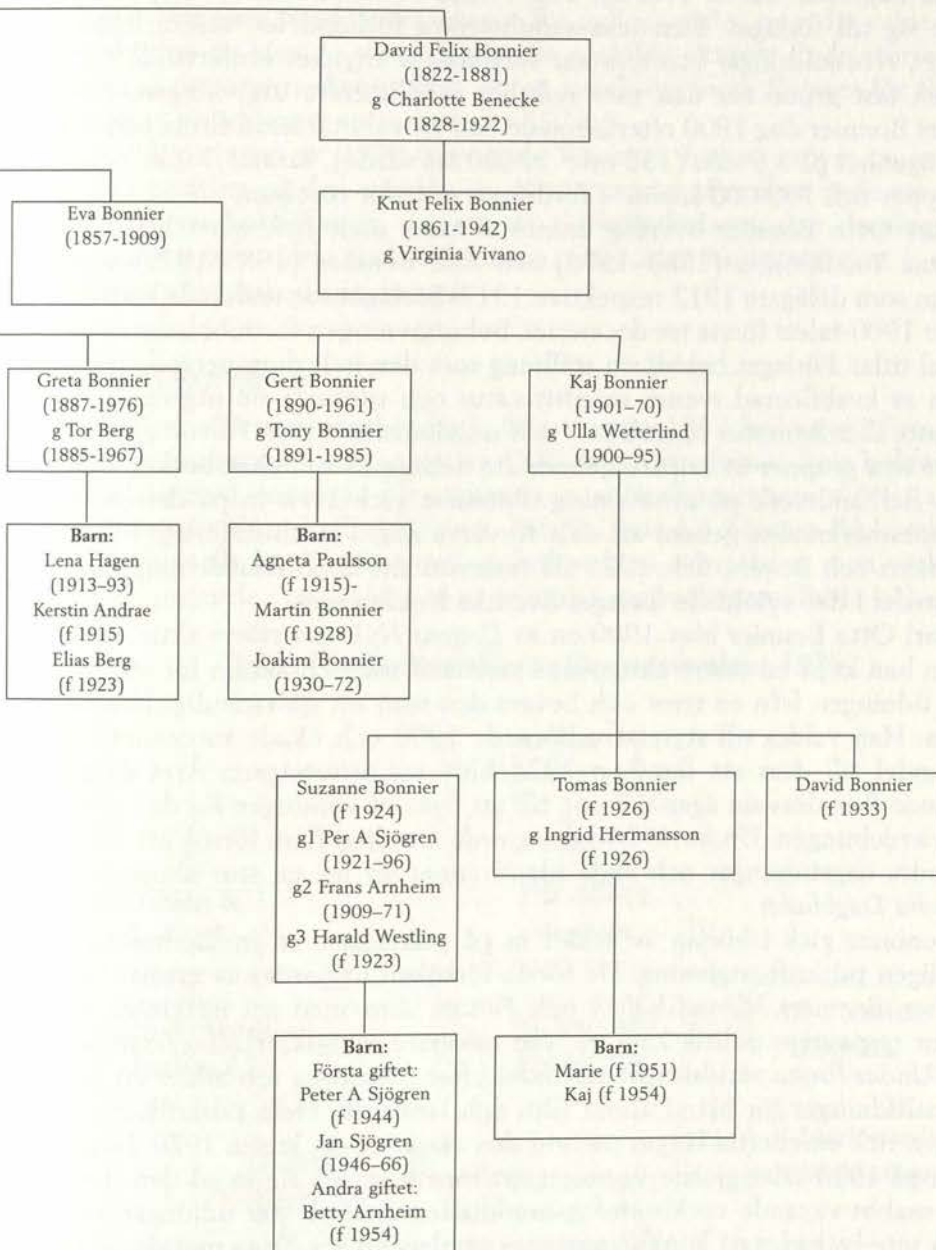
David Felix Bonnier
(1822-1881)
g Charlotte Benecke
(1828-1922)

Eva Bonnier
(1857-1909)

Knut Felix Bonnier
(1861-1942)
g Virginia Vivano

Greta Bonnier
(1887-1976)
g Tor Berg
(1885-1967)

Gert Bonnier
(1890-1961)
g Tony Bonnier
(1891-1985)

Kaj Bonnier
(1901–70)
g Ulla Wetterlind
(1900–95)

Barn:
Lena Hagen
(1913–93)
Kerstin Andrae
(f 1915)
Elias Berg
(f 1923)

Barn:
Agneta Paulsson
(f 1915)-
Martin Bonnier
(f 1928)
Joakim Bonnier
(1930–72)

Suzanne Bonnier
(f 1924)
g1 Per A Sjögren
(1921–96)
g2 Frans Arnheim
(1909–71)
g3 Harald Westling
(f 1923)

Tomas Bonnier
(f 1926)
g Ingrid Hermansson
(f 1926)

David Bonnier
(f 1933)

Barn:
Första giftet:
Peter A Sjögren
(f 1944)
Jan Sjögren
(1946–66)
Andra giftet:
Betty Arnheim
(f 1954)

Barn:
Marie (f 1951)
Kaj (f 1954)